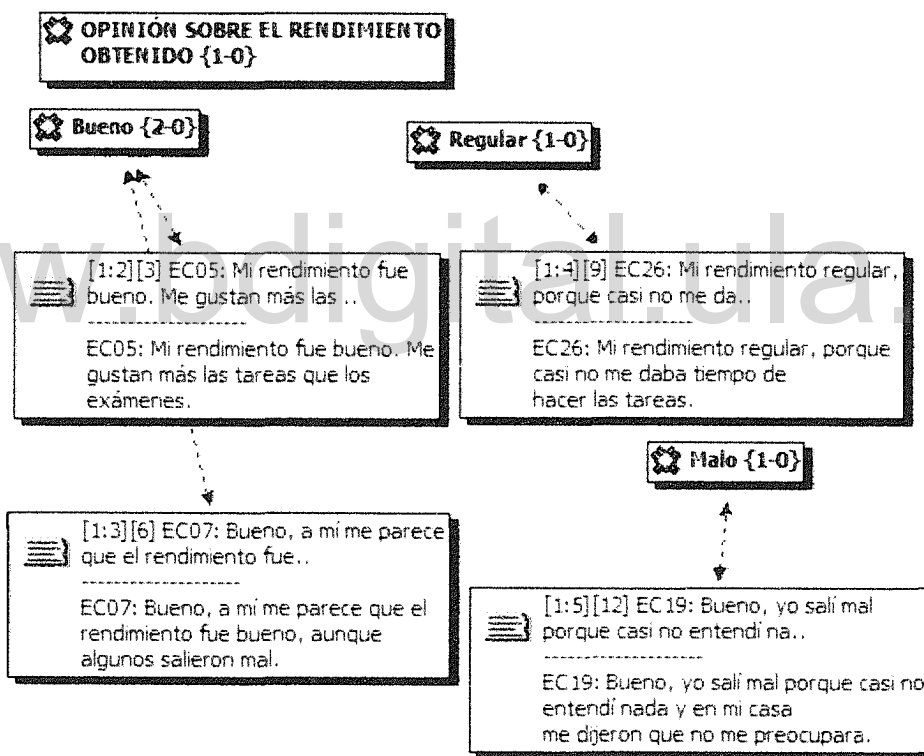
OPINIÓN SOBRE EL RENDIMIENTO OBTENIDO {1-0}

Bueno {2-0}

Regular {1-0}

www.bdigital.ula.ve

[1:2][3] EC05: Mi rendimiento fue bueno. Me gustan más las ..
--------------------
EC05: Mi rendimiento fue bueno. Me gustan más las tareas que los exámenes.

[1:4][9] EC26: Mi rendimiento regular, porque casi no me da..
--------------------
EC26: Mi rendimiento regular, porque casi no me daba tiempo de hacer las tareas.

Malo {1-0}

[1:3][6] EC07: Bueno, a mi me parece que el rendimiento fue..
--------------------
EC07: Bueno, a mi me parece que el rendimiento fue bueno, aunque algunos salieron mal.

[1:5][12] EC19: Bueno, yo salí mal porque casi no entendí na..
--------------------
EC19: Bueno, yo salí mal porque casi no entendí nada y en mi casa me dijeron que no me preocupara.